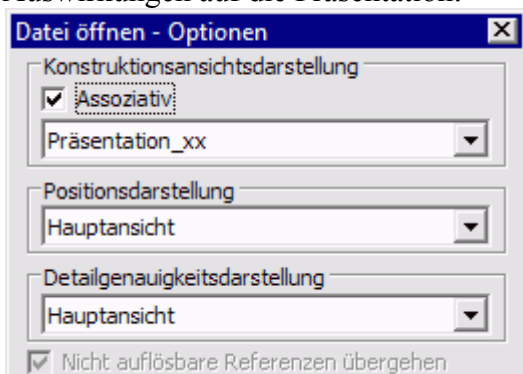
Auswirkungen auf die Präsentation:

Datei öffnen - Optionen

Konstruktionsansichtsdarstellung

Assoziativ

Präsentation_xx

Positionsdarstellung

Hauptansicht

Detailgenauigkeitsdarstellung

Hauptansicht

Nicht auflösbare Referenzen übergehen